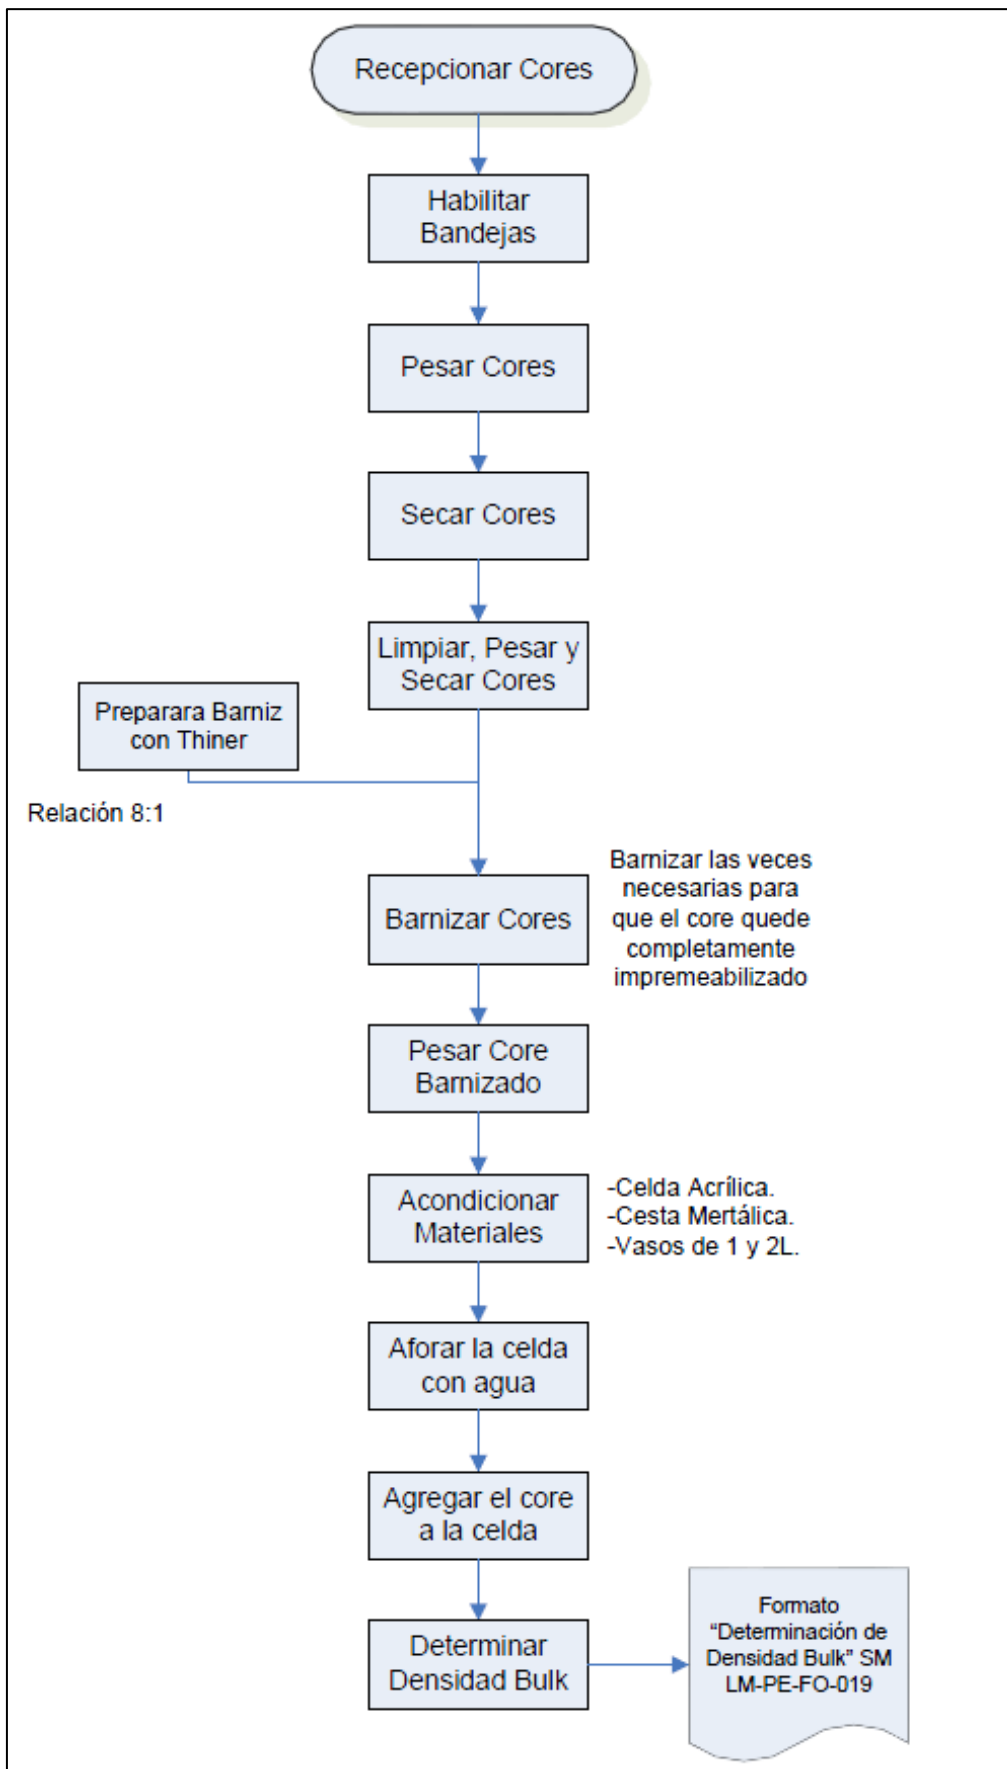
Recepcionar Cores

Habilitar Bandejas

Pesar Cores

Secar Cores

Limpiar, Pesar y Secar Cores

Preparara Barniz con Thiner

Relación 8:1

Barnizar Cores

Barnizar las veces necesarias para que el core quede completamente impremeabilizado

Pesar Core Barnizado

Acondicionar Materiales

-Celda Acrílica.
-Cesta Mertálica.
-Vasos de 1 y 2L.

Aforar la celda con agua

Agregar el core a la celda

Determinar Densidad Bulk

Formato "Determinación de Densidad Bulk" SM LM-PE-FO-019